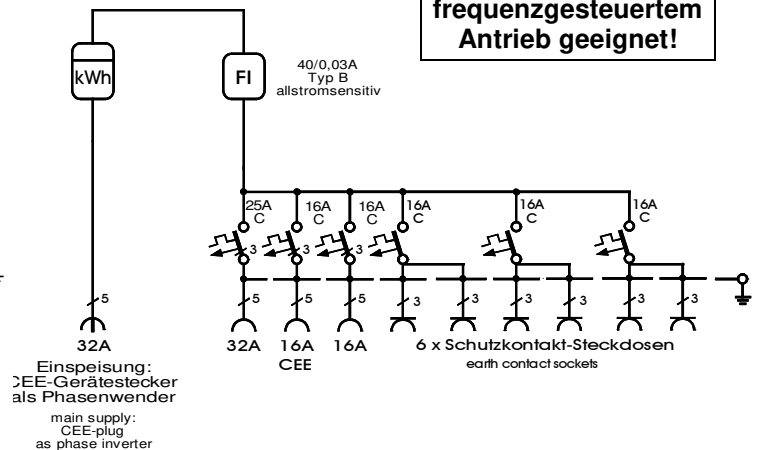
frequenzgesteuertem Antrieb geeignet!

kWh

FI

40/0,03A
Typ B
allstromsensitiv

25A
C

16A
C

16A
C

16A
C

16A
C

16A
C

3

3

3

5

5

5

5

3

3

3

3

3

3

32A

Einspeisung:
CEE-Gerätestecker
als Phasenwender

main supply:
CEE-plug
as phase inverter

32A

16A
CEE

16A

6 x Schutzkontakt-Steckdosen
earth contact sockets